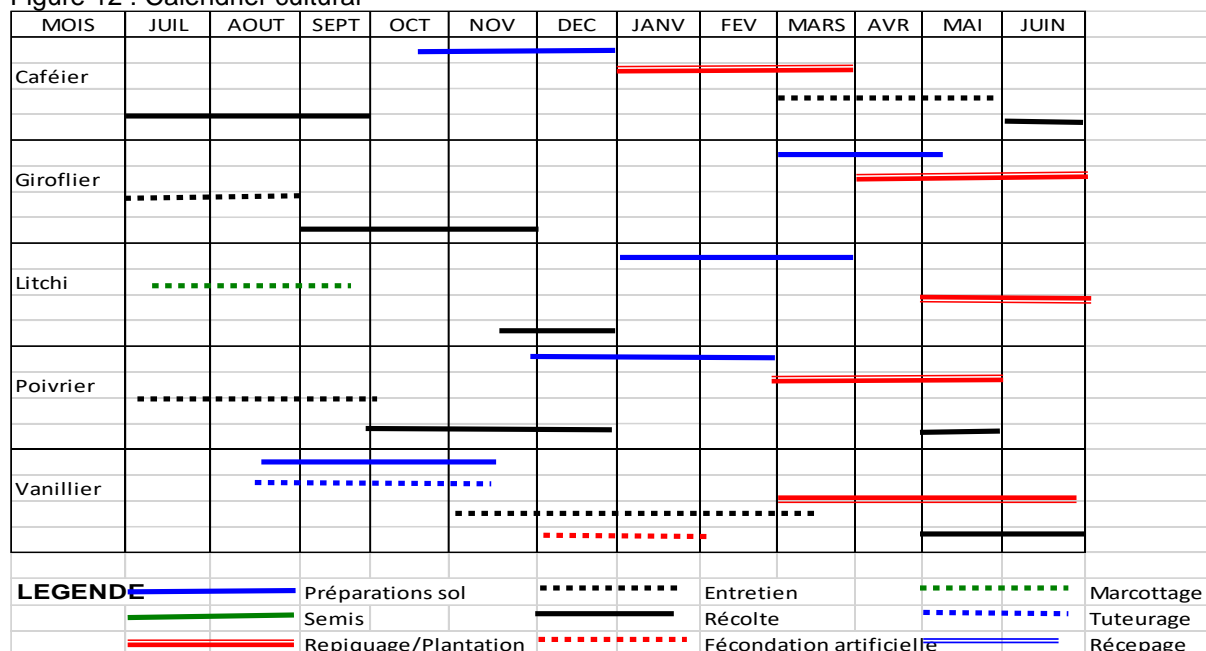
Figure 12 : Calendrier cultural

| MOIS | JUIL | AOUT | SEPT | OCT | NOV | DEC | JANV | FEV | MARS | AVR | MAI | JUIN |
|---|---|---|---|---|---|---|---|---|---|---|---|---|
| Caféier | | | | | | | | | | | | |
| Giroflier | | | | | | | | | | | | |
| Litchi | | | | | | | | | | | | |
| Poivrier | | | | | | | | | | | | |
| Vanillier | | | | | | | | | | | | |

LEGENDE Préparations sol Entretien Marcottage
Semis Récolte Tuteurage
Repiquage/Plantation Fécondation artificielle Récepage